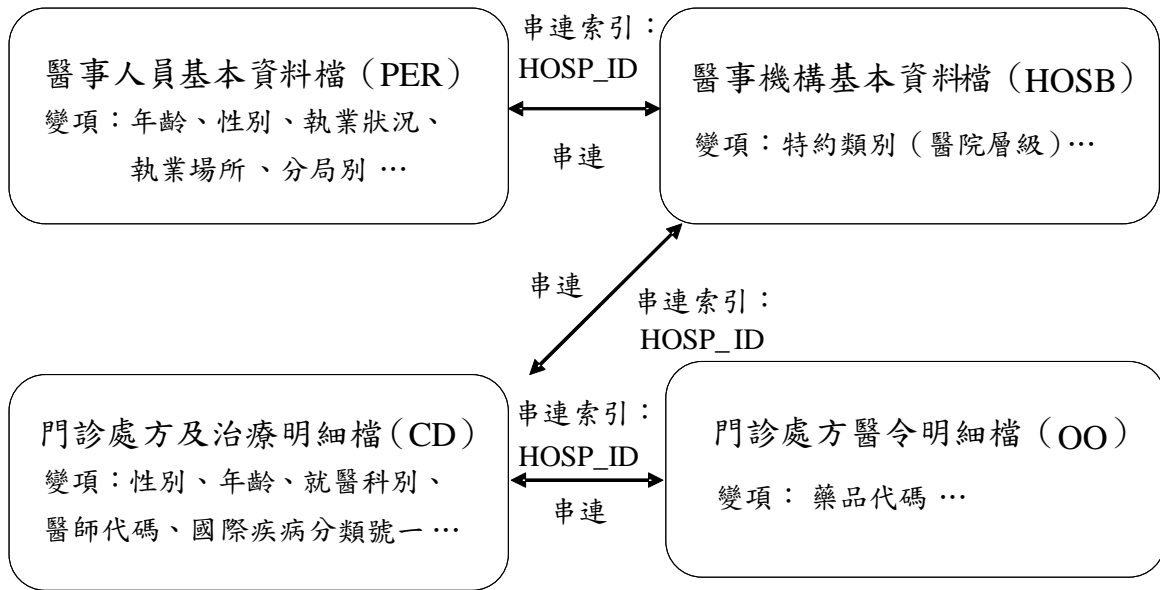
醫事人員基本資料檔（PER）
變項：年齡、性別、執業狀況、執業場所、分局別 …

串連索引：HOSP_ID

串連

醫事機構基本資料檔（HOSB）
變項：特約類別（醫院層級）…

串連

串連索引：HOSP_ID

門診處方及治療明細檔（CD）
變項：性別、年齡、就醫科別、醫師代碼、國際疾病分類號一 …

串連索引：HOSP_ID

串連

門診處方醫令明細檔（OO）
變項：藥品代碼 …